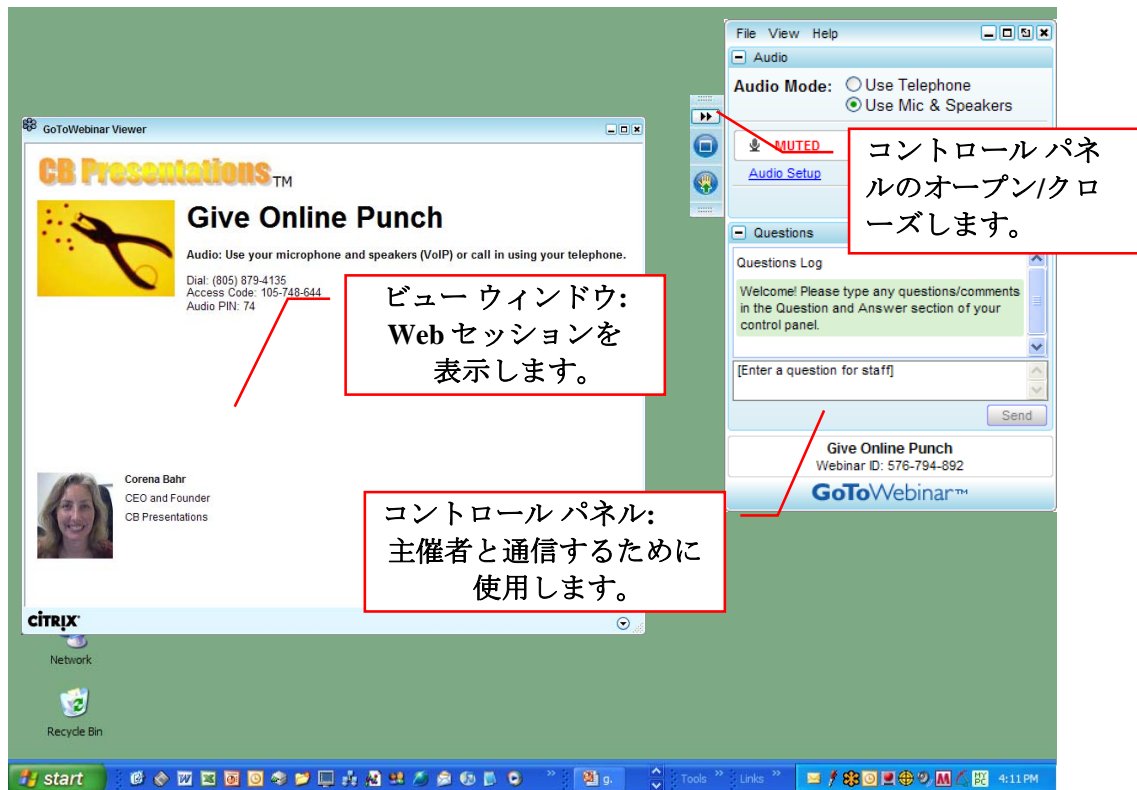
GoToWebinar Viewer

CB Presentations™

Give Online Punch

Audio: Use your microphone and speakers (VoIP) or call in using your telephone.

Dial: (805) 879-4135
Access Code: 105-748-644
Audio PIN: 74

ビュー ウィンドウ: Web セッションを表示します。

Corena Bahr
CEO and Founder
CB Presentations

CITRIX

Network

Recycle Bin

File View Help

Audio

Audio Mode: Use Telephone
Use Mic & Speakers

MUTED

Audio Setup

コントロール パネルのオープン/クローズします。

Questions

Questions Log

Welcome! Please type any questions/comments in the Question and Answer section of your control panel.

[Enter a question for staff]

Send

Give Online Punch
Webinar ID: 576-794-892

GoToWebinar™

コントロール パネル: 主催者と通信するために使用します。

start

g.

Tools

Links

4:11 PM